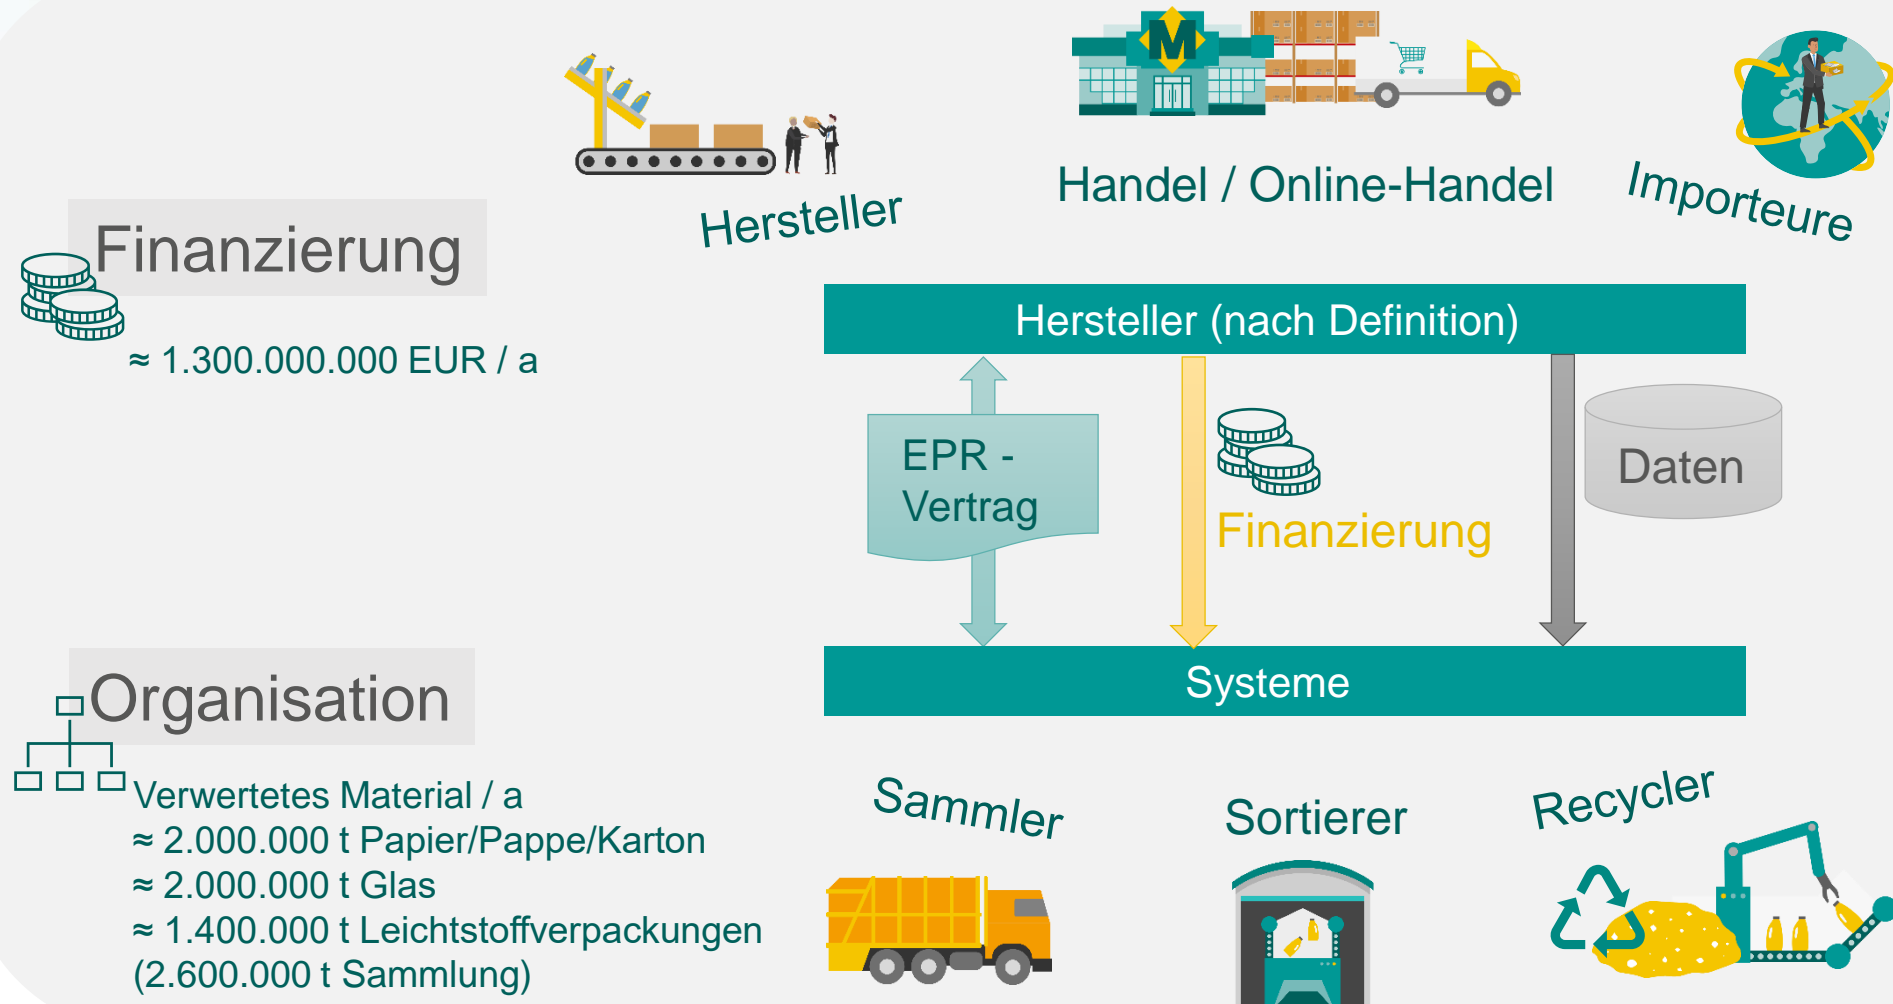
Hersteller

Handel / Online-Handel

Importeure

Finanzierung

≈ 1.300.000.000 EUR / a

Hersteller (nach Definition)

EPR - Vertrag

Finanzierung

Daten

Systeme

Organisation

Verwertetes Material / a
≈ 2.000.000 t Papier/Pappe/Karton
≈ 2.000.000 t Glas
≈ 1.400.000 t Leichtstoffverpackungen
(2.600.000 t Sammlung)

Sammler

Sortierer

Recycler